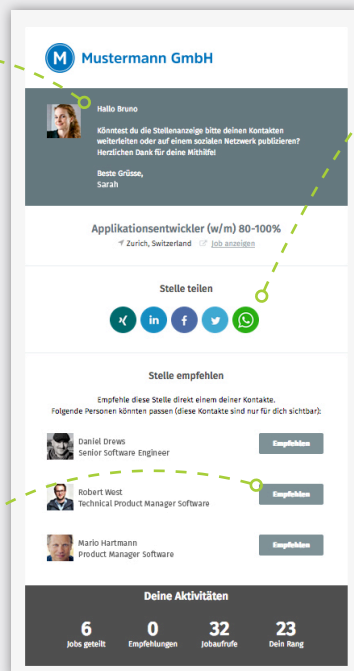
M Mustermann GmbH

Hallo Bruno

Könntest du die Stellenanzeige bitte deinen Kontakten weiterleiten oder auf einem sozialen Netzwerk publizieren? Herzlichen Dank für deine Mithilfe!

Beste Grüsse,
Sarah

Applikationsentwickler (w/m) 80-100%

Zurich, Switzerland Job anzeigen

Stelle teilen

Stelle empfehlen

Empfehle diese Stelle direkt einem deiner Kontakte. Folgende Personen könnten passen (diese Kontakte sind nur für dich sichtbar):

Daniel Drews
Senior Software Engineer
Empfehlen

Robert West
Technical Product Manager Software
Empfehlen

Mario Hartmann
Product Manager Software
Empfehlen

Deine Aktivitäten

| 6 | 0 | 32 | 23 |
|---|---|---|---|
| Jobs geteilt | Empfehlungen | Jobaufrufe | Dein Rang |